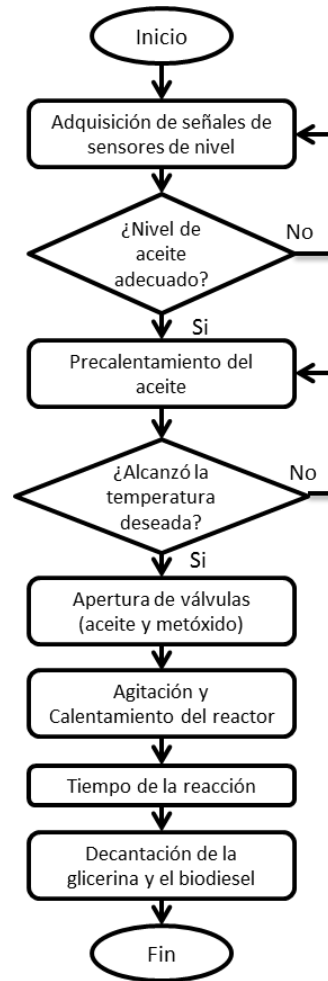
Inicio

Adquisición de señales de sensores de nivel

¿Nivel de aceite adecuado?

No

Si

Precalentamiento del aceite

¿Alcanzó la temperatura deseada?

No

Si

Apertura de válvulas (aceite y metóxido)

Agitación y Calentamiento del reactor

Tiempo de la reacción

Decantación de la glicerina y el biodiesel

Fin